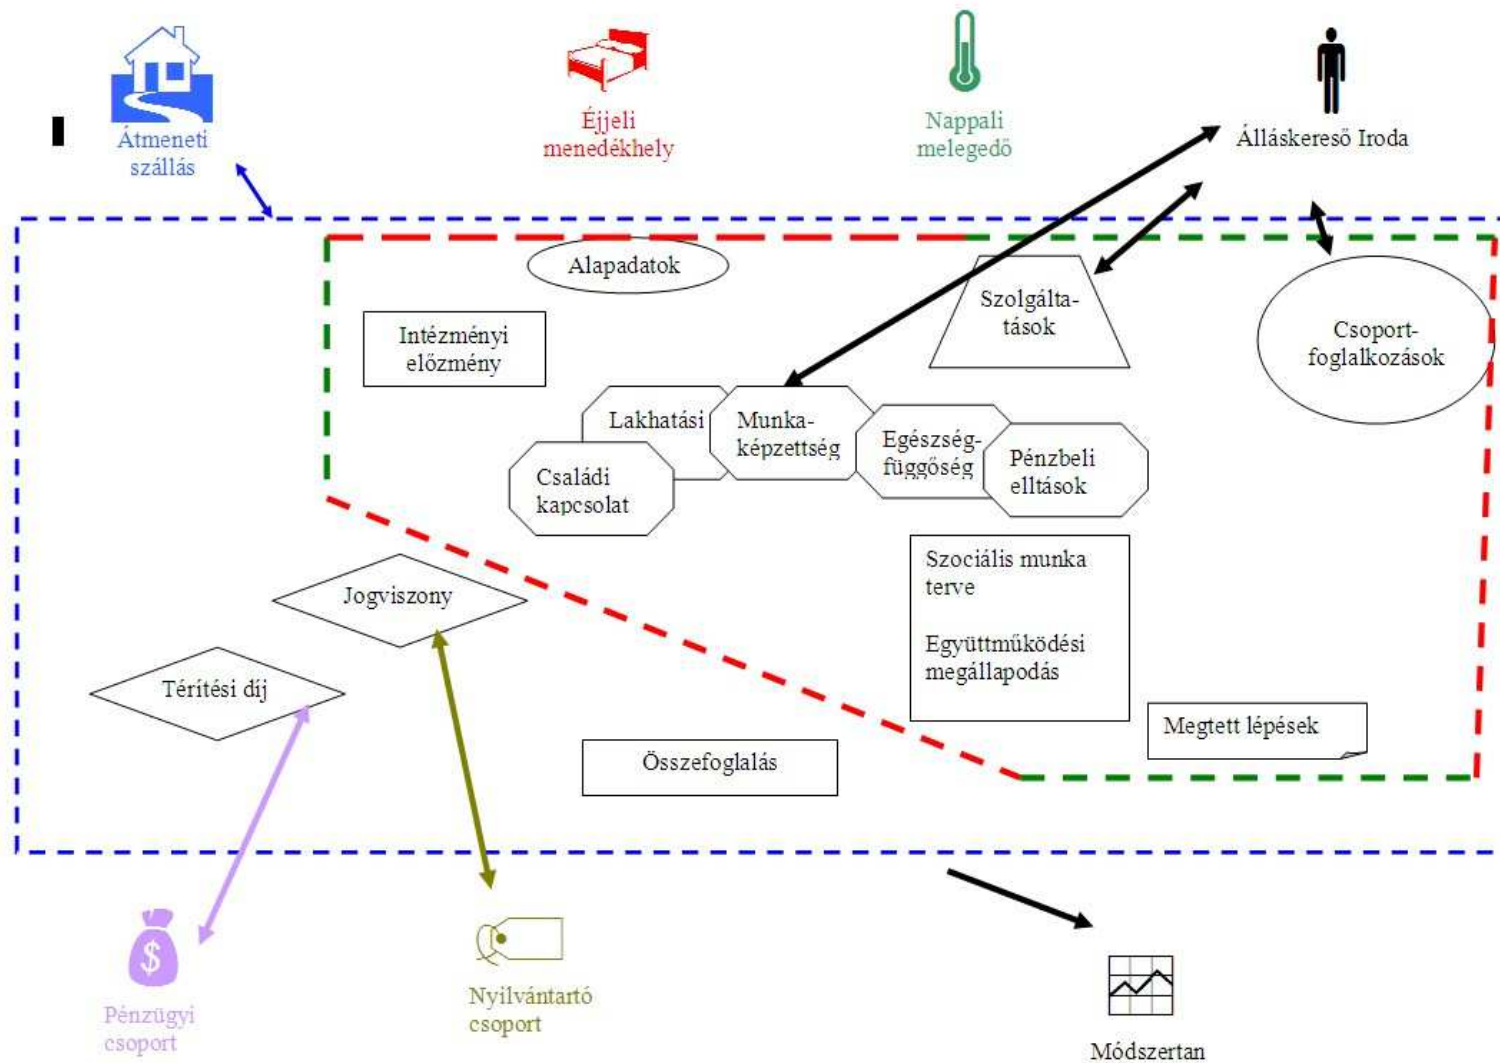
Átmeneti szállás

Éjjeli menedékhely

Nappali melegedő

Álláskereső Iroda

Alapadatok

Szolgáltatások

Csoport-foglalkozások

Intézményi előzmény

Lakhatási

Munka-képzettség

Egészség-függőség

Pénzbeli elltások

Családi kapcsolat

Szociális munka terve

Együttműködési megállapodás

Jogviszony

Térítési díj

Megtett lépések

Összefoglalás

$

Pénzügyi csoport

Nyilvántartó csoport

Módszertan